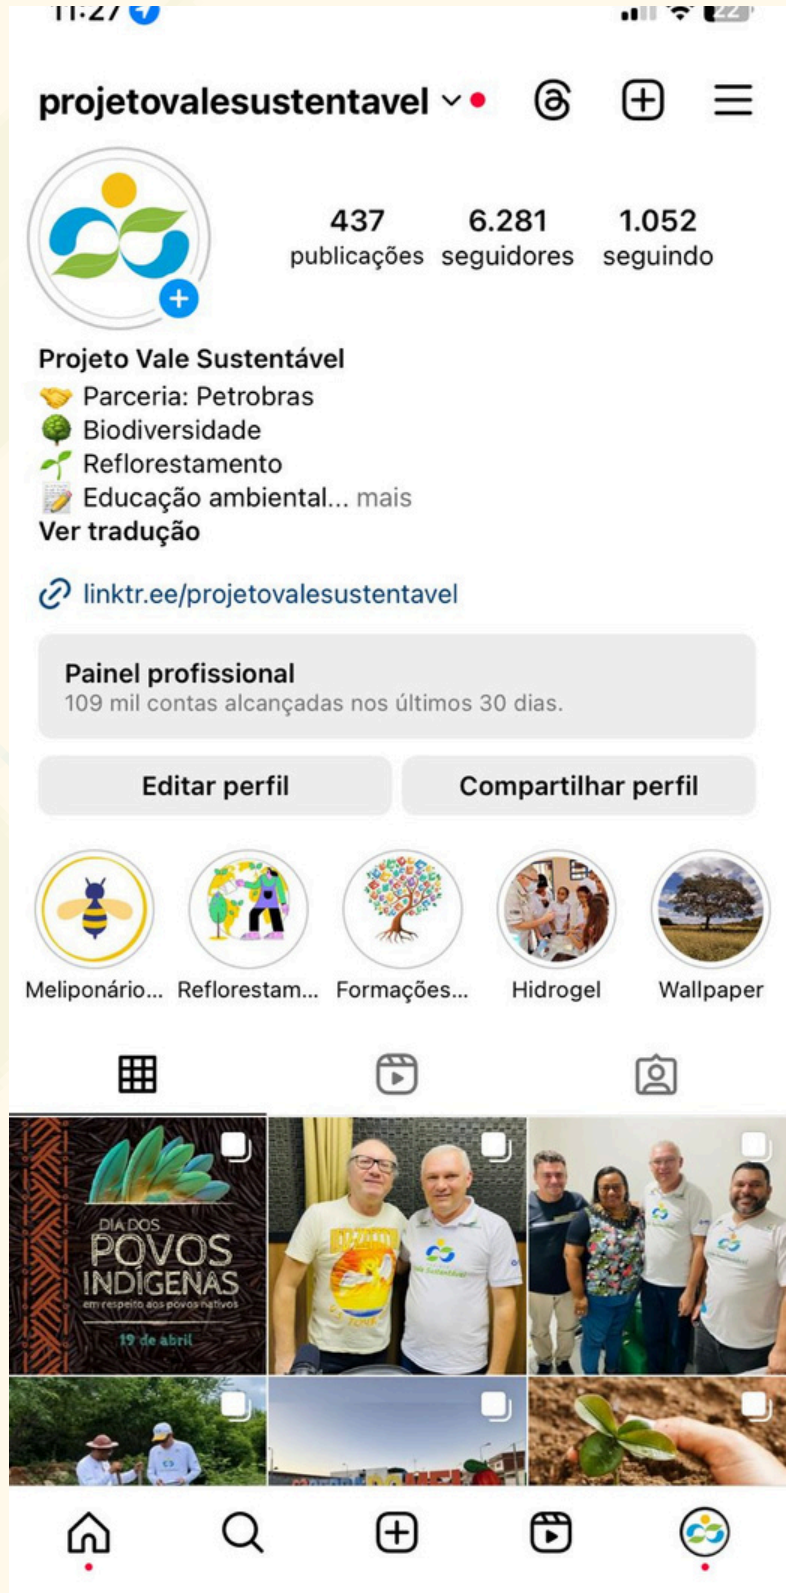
11:27

projetovalesustentavel

437 publicações
6.281 seguidores
1.052 seguindo

Projeto Vale Sustentável
🤝 Parceria: Petrobras
🌳 Biodiversidade
🌱 Reflorestamento
📝 Educação ambiental... mais
Ver tradução

linktr.ee/projetovalesustentavel

Painel profissional
109 mil contas alcançadas nos últimos 30 dias.

Editar perfil
Compartilhar perfil

Meliponário...
Reflorestam...
Formações...
Hidrogel
Wallpaper

DIA DOS POVOS INDÍGENAS
em respeito aos povos nativos
19 de abril

Vale Sustentável